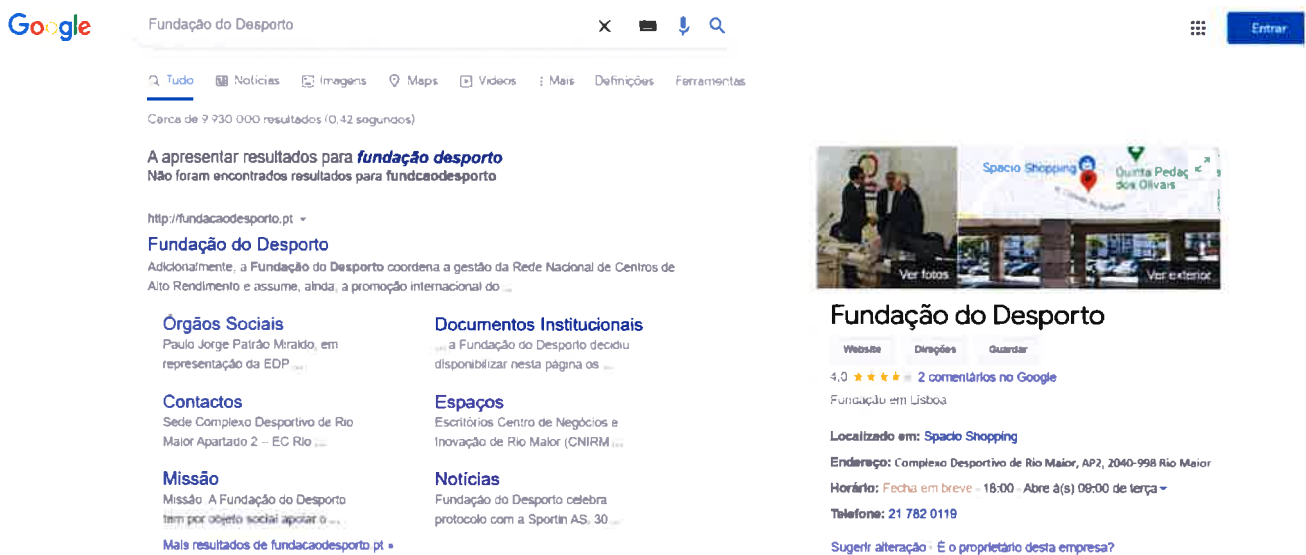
Google

Fundação do Desporto

Entrar

Tudo Notícias Imagens Maps Vídeos Mais Definições Ferramentas

Cerca de 9 930 000 resultados (0,42 segundos)

A apresentar resultados para *fundação desporto*
Não foram encontrados resultados para fundcaodesporto

http://fundacaodesporto.pt

Fundação do Desporto
Adicionalmente, a Fundação do Desporto coordena a gestão da Rede Nacional de Centros de Alto Rendimento e assume, ainda, a promoção internacional do ...

Órgãos Sociais
Paulo Jorge Patrão Miraldo, em representação da EDP ...

Documentos Institucionais
... a Fundação do Desporto decidiu disponibilizar nesta página os ...

Contactos
Sede Complexo Desportivo de Rio Maior Apartado 2 – EC Rio ...

Espaços
Escritórios Centro de Negócios e Inovação de Rio Maior (CNIRM ...

Missão
Missão. A Fundação do Desporto tem por objeto social apoiar o ...

Notícias
Fundação do Desporto celebra protocolo com a Sportin AS, 30 ...

Mais resultados de fundacaodesporto.pt »

Spacio Shopping
Quinta Pedaç dos Olivais

Ver fotos
Ver exterior

Fundação do Desporto

Website Direções Guardar

4,0 ★★★★ 2 comentários no Google

Fundação em Lisboa

Localizado em: Spacio Shopping

Endereço: Complexo Desportivo de Rio Maior, AP2, 2040-998 Rio Maior

Horário: Fecha em breve · 18:00 · Abre à(s) 09:00 de terça

Telefone: 21 782 0119

Sugerir alteração · É o proprietário desta empresa?